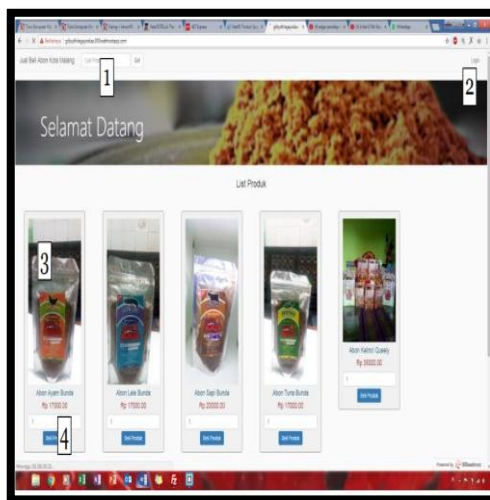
Jual Beli Abon Kota Malang

1

Login

2

Selamat Datang

List Produk

3

Abon Ayam Bunda
Rp. 17000.00
Beli Produk

4

Abon Lele Bunda
Rp. 17000.00
Beli Produk

Abon Sapi Bunda
Rp. 20000.00
Beli Produk

Abon Tuna Bunda
Rp. 17000.00
Beli Produk

Abon Kalimo Queely
Rp. 50000.00
Beli Produk